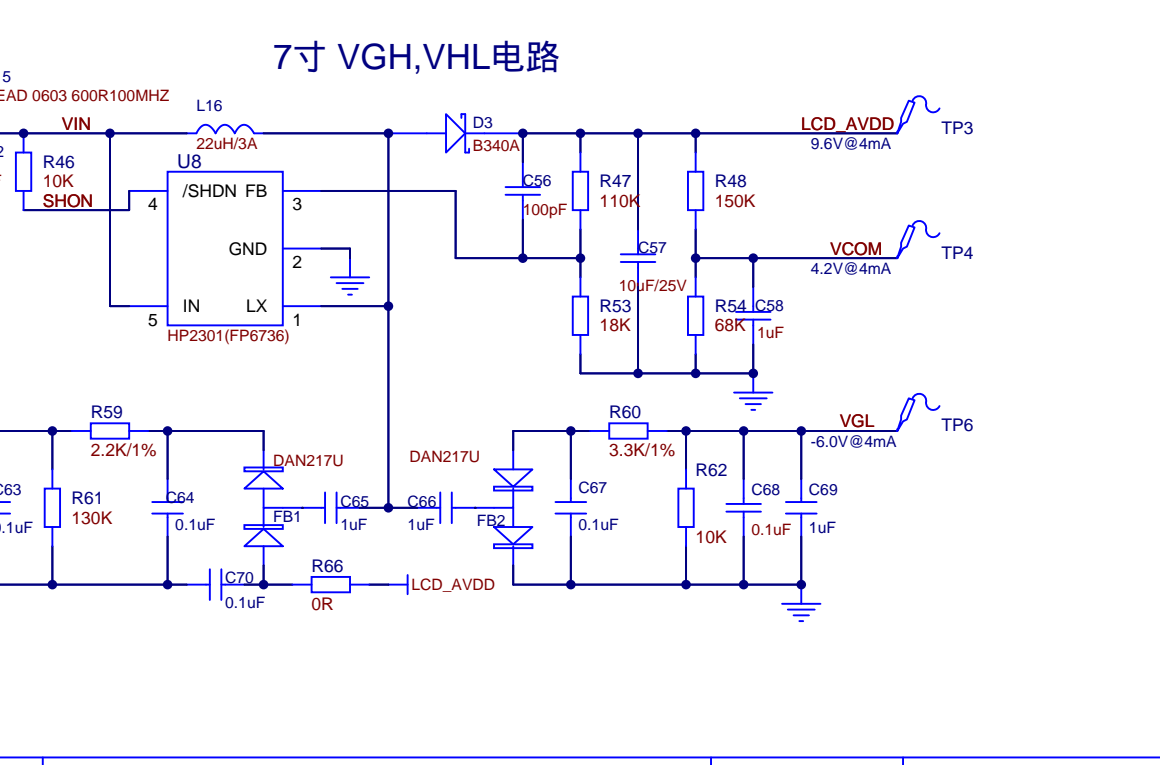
7寸 VGH,VHL电路

5
EAD 0603 600R100MHZ
L16
22uH/3A
VIN
D3
B340A
LCD_AVDD
9.6V@4mA
TP3
R46
10K
SHON
U8
/SHDN FB
4
3
GND
2
IN
LX
5
1
HP2301(FP6736)
C56
100pF
R47
110K
R48
150K
C57
10uF/25V
VCOM
4.2V@4mA
TP4
R53
18K
R54
68K
C58
1uF
R59
2.2K/1%
DAN217U
R60
3.3K/1%
VGL
-6.0V@4mA
TP6
DAN217U
C63
.1uF
R61
130K
C64
0.1uF
FB1
C65
1uF
C66
1uF
FB2
C67
0.1uF
R62
10K
C68
0.1uF
C69
1uF
C70
0.1uF
R66
0R
LCD_AVDD